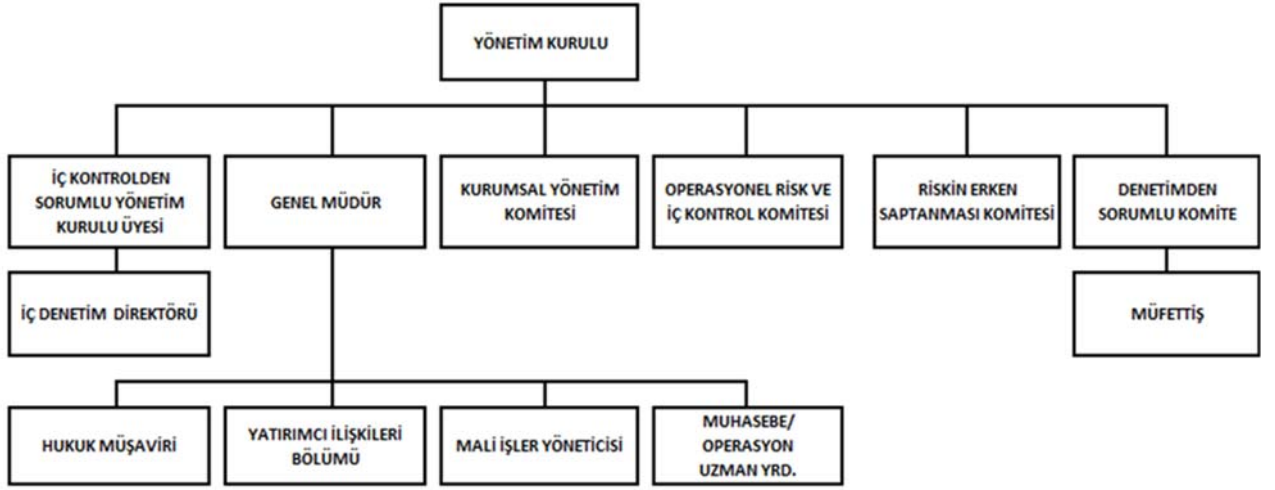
YÖNETİM KURULU

İÇ KONTROLDEN SORUMLU YÖNETİM KURULU ÜYESİ

GENEL MÜDÜR

KURUMSAL YÖNETİM KOMİTESİ

OPERASYONEL RİSK VE İÇ KONTROL KOMİTESİ

RİSKİN ERKEN SAPTANMASI KOMİTESİ

DENETİMDEN SORUMLU KOMİTE

İÇ DENETİM DİREKTÖRÜ

MÜFETTİŞ

HUKUK MÜŞAVİRİ

YATIRIMCI İLİŞKİLERİ BÖLÜMÜ

MALİ İŞLER YÖNETİCİSİ

MUHASEBE/ OPERASYON UZMAN YRD.